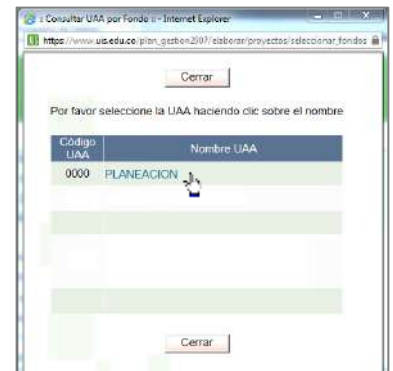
:: Consultar UAA por Fondo :: - Internet Explorer

https://www.uis.edu.co/plan_gestion2007/elaborar/proyectos/seleccionar_fondos

Cerrar

Por favor seleccione la UAA haciendo clic sobre el nombre

| Código UAA | Nombre UAA |
|---|---|
| 0000 | PLANEACION |

Cerrar